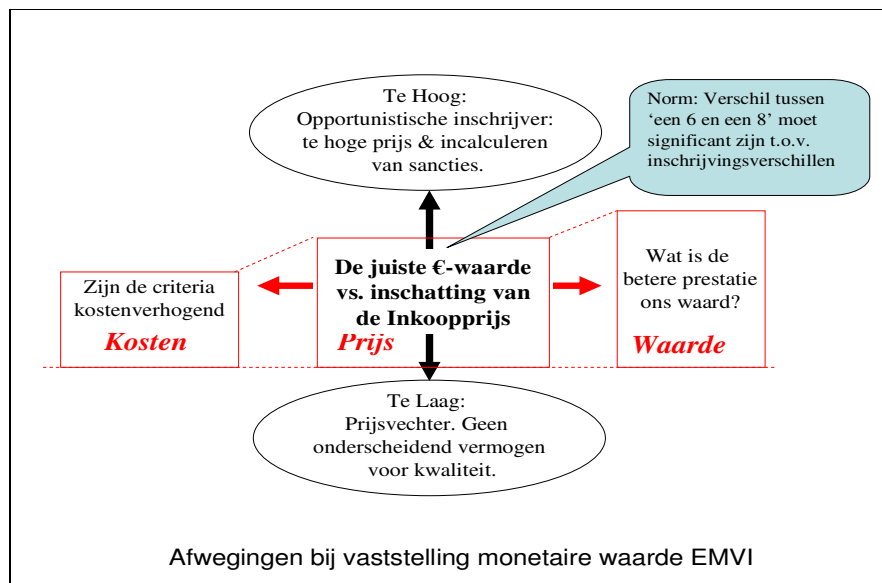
Te Hoog:
Opportunistische inschrijver: te hoge prijs & incalculeren van sancties.

Norm: Verschil tussen 'een 6 en een 8' moet significant zijn t.o.v. inschrijvingsverschillen

Zijn de criteria kostenverhogend

Kosten

De juiste €-waarde vs. inschatting van de Inkoopprijs

Prijs

Wat is de betere prestatie ons waard?

Waarde

Te Laag:
Prijsvechter. Geen onderscheidend vermogen voor kwaliteit.

Afwegingen bij vaststelling monetaire waarde EMVI